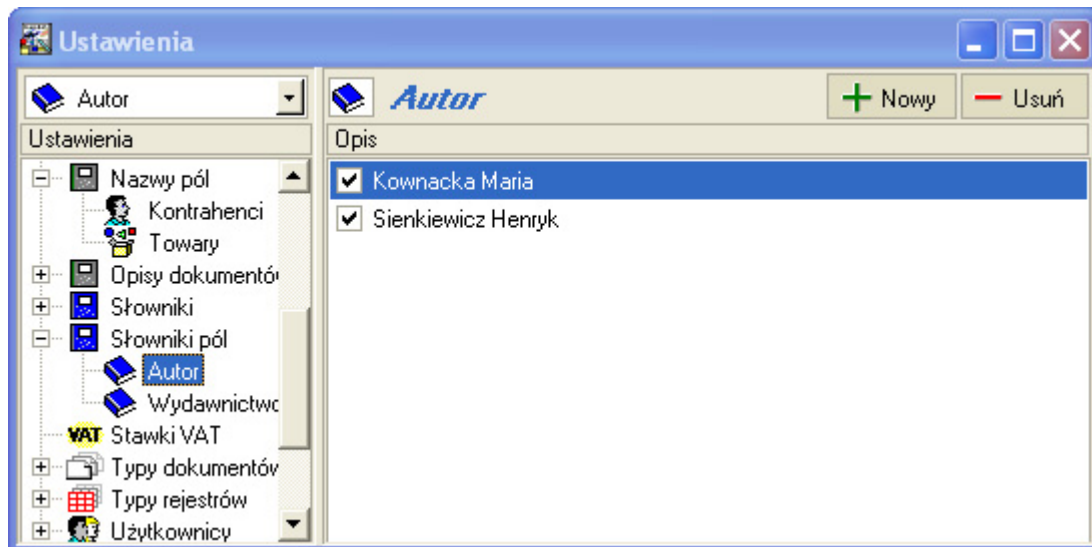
Ustawienia

Autor

Ustawienia

Nazwy pól
Kontrahenci
Towary
Opisy dokumentó
Słowniki
Słowniki pól
Autor
Wydawnictwo
VAT Stawki VAT
Typy dokumentów
Typy rejestrów
Użytkownicy

Autor

Nowy

Usuń

Opis

Kownacka Maria

Sienkiewicz Henryk